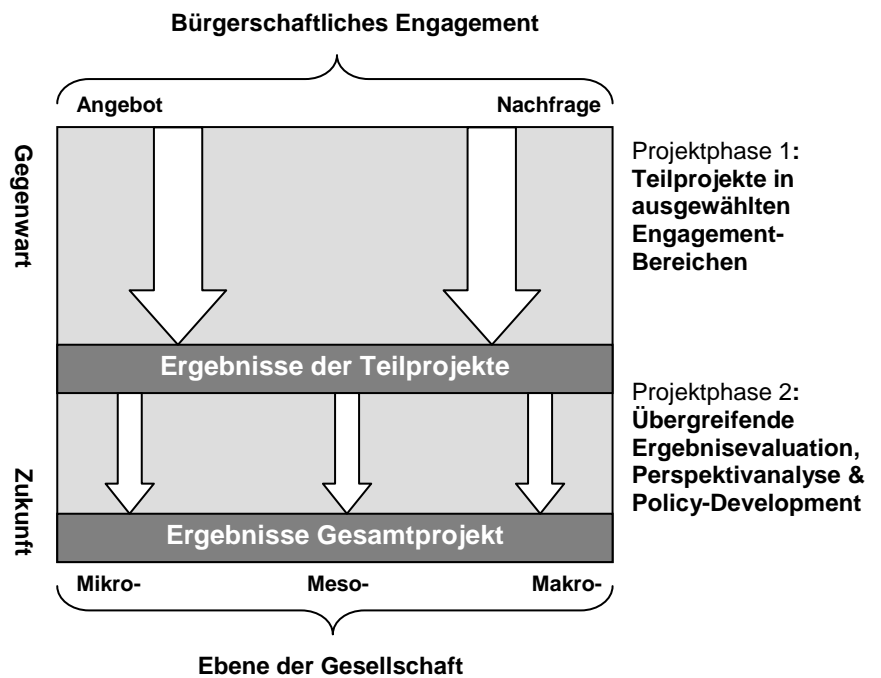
Bürgerschaftliches Engagement

Angebot

Nachfrage

Gegenwart

Projektphase 1: Teilprojekte in ausgewählten Engagement-Bereichen

Ergebnisse der Teilprojekte

Projektphase 2: Übergreifende Ergebnisevaluation, Perspektivanalyse & Policy-Development

Zukunft

Ergebnisse Gesamtprojekt

Mikro-

Meso-

Makro-

Ebene der Gesellschaft